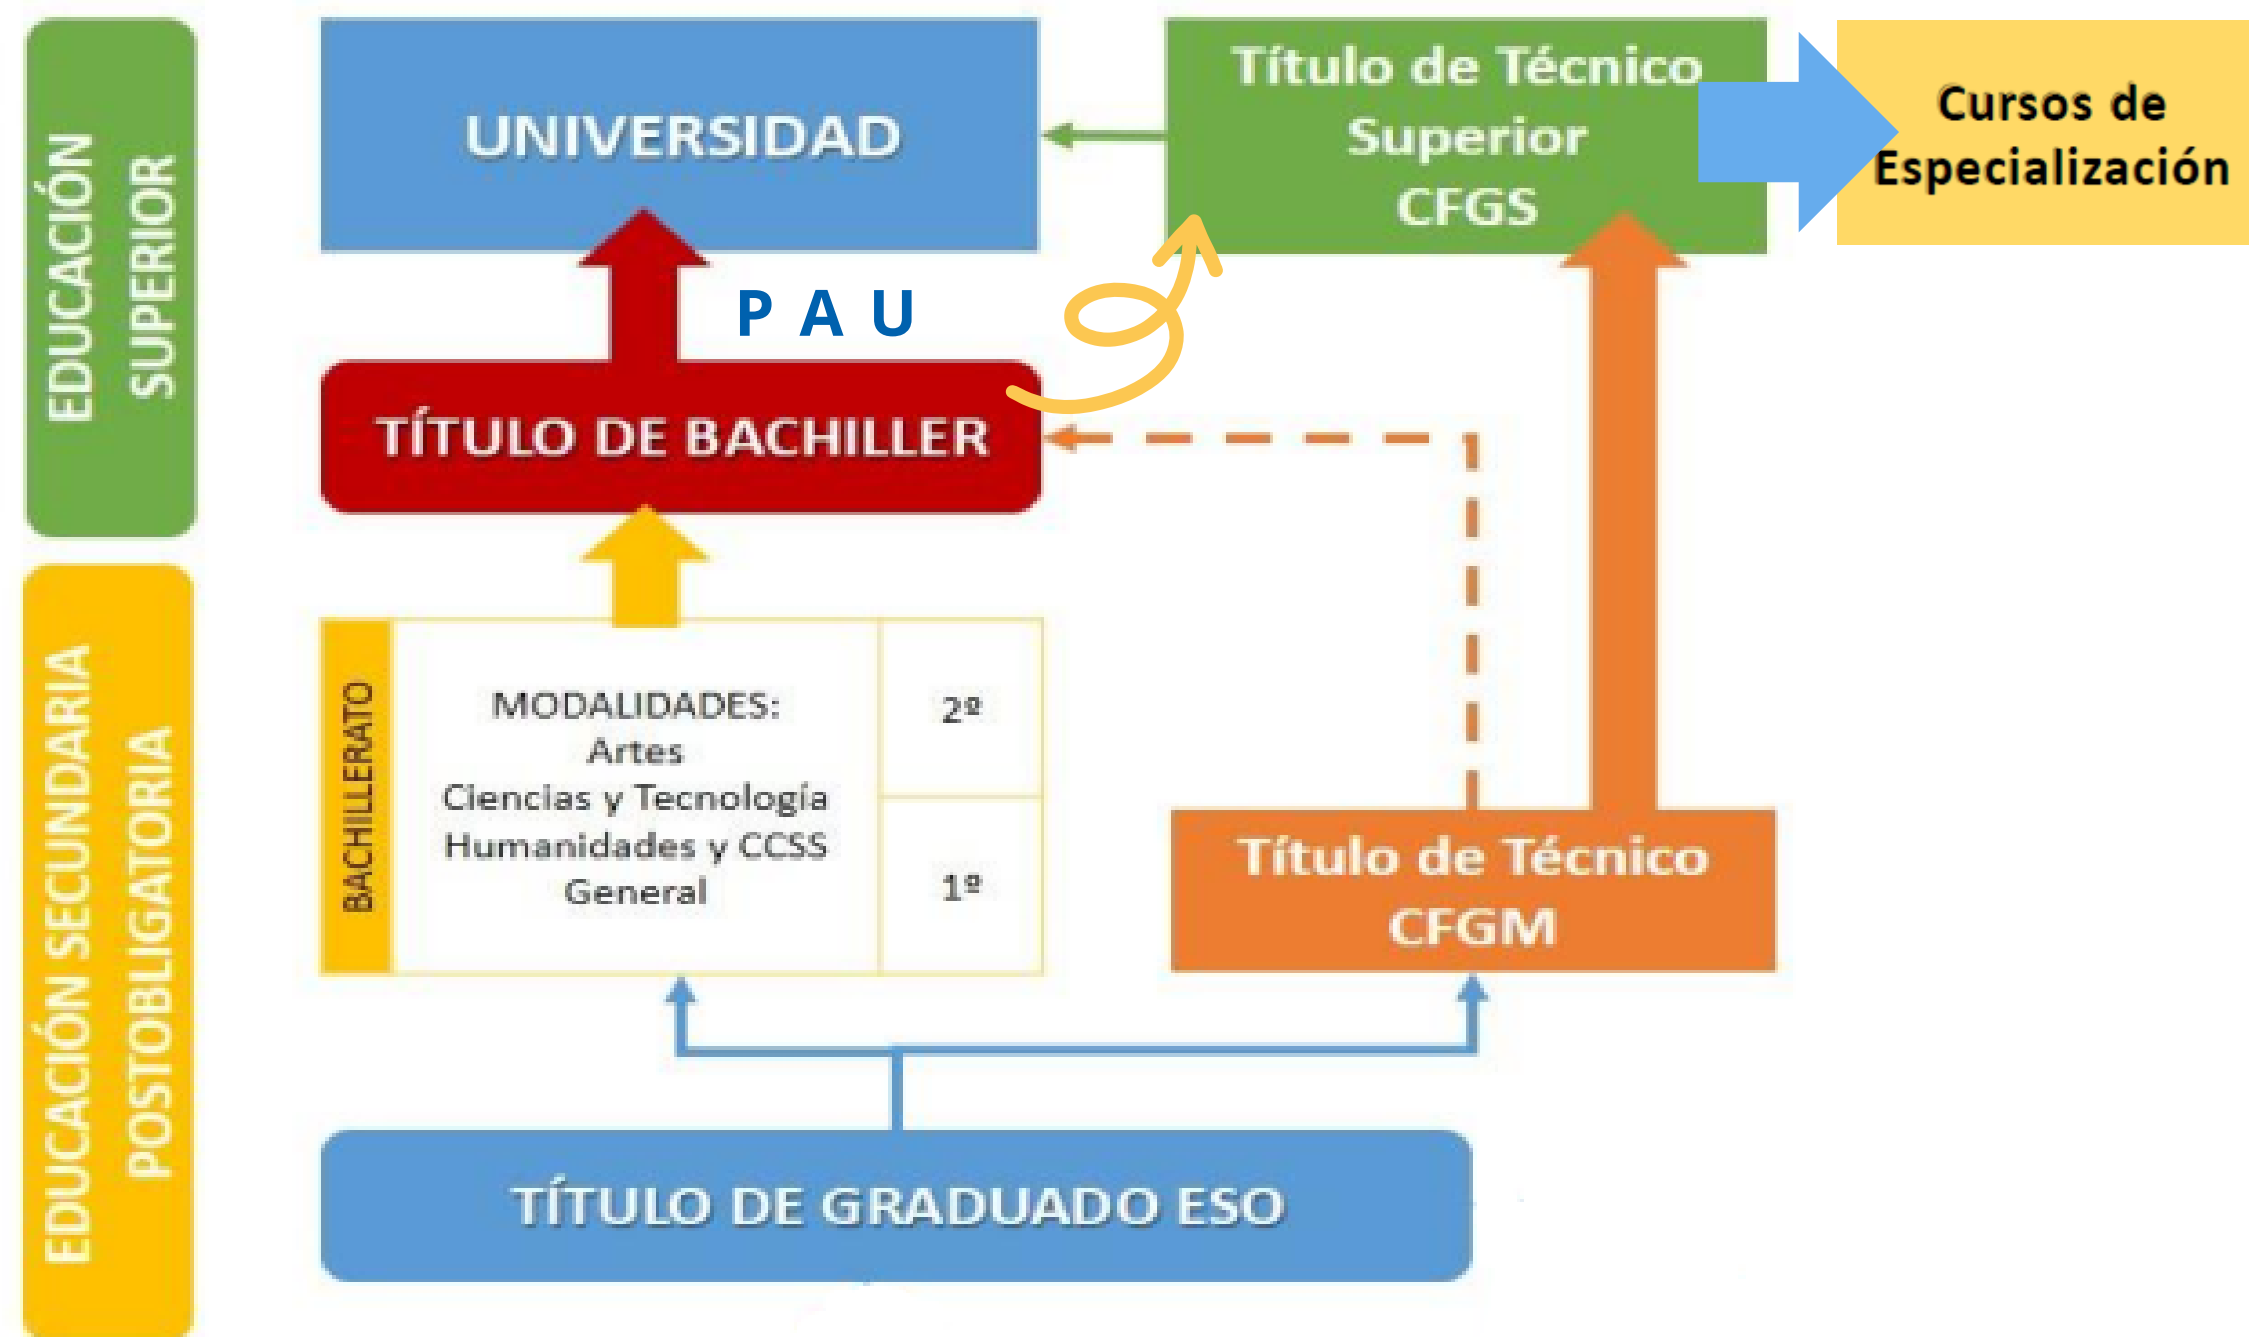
EDUCACIÓN SUPERIOR

UNIVERSIDAD

Título de Técnico Superior CFGS

Cursos de Especialización

P A U

TÍTULO DE BACHILLER

EDUCACIÓN SECUNDARIA POSTOBLIGATORIA

| BACHILLERATO | MODALIDADES: Artes Ciencias y Tecnología Humanidades y CCSS General | 2º |
|---|---|---|
| | | 1º |

Título de Técnico CFGM

TÍTULO DE GRADUADO ESO